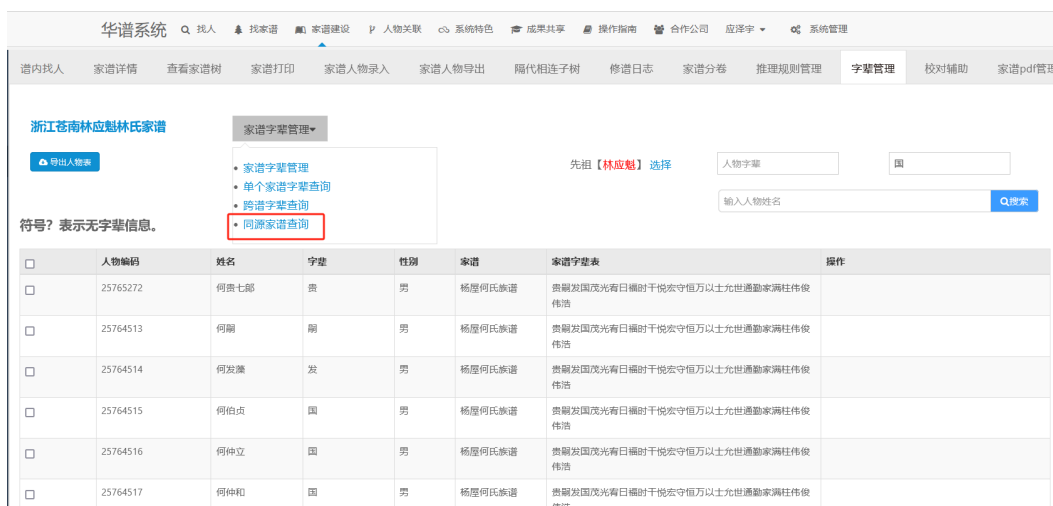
华谱系统 找人 找家谱 家谱建设 人物关联 系统特色 成果共享 操作指南 合作公司 应泽宇 系统管理

谱内找人 家谱详情 查看家谱树 家谱打印 家谱人物录入 家谱人物导出 隔代相连子树 修谱日志 家谱分卷 推理规则管理 字辈管理 校对辅助 家谱pdf管理

浙江苍南林应魁林氏家谱

家谱字辈管理

导出人物表

• 家谱字辈管理
• 单个家谱字辈查询
• 跨谱字辈查询
• 同源家谱查询

先祖【林应魁】 选择

人物字辈

国

输入人物姓名

搜索

符号？表示无字辈信息。

| | 人物编码 | 姓名 | 字辈 | 性别 | 家谱 | 家谱字辈表 | 操作 |
|---|---|---|---|---|---|---|---|
| ☐ | 25765272 | 何贵七郎 | 贵 | 男 | 杨屋何氏族谱 | 贵嗣发国茂光青日福时干悦宏守恒万以士允世通勤家满柱伟俊伟浩 | |
| ☐ | 25764513 | 何嗣 | 嗣 | 男 | 杨屋何氏族谱 | 贵嗣发国茂光青日福时干悦宏守恒万以士允世通勤家满柱伟俊伟浩 | |
| ☐ | 25764514 | 何发羡 | 发 | 男 | 杨屋何氏族谱 | 贵嗣发国茂光青日福时干悦宏守恒万以士允世通勤家满柱伟俊伟浩 | |
| ☐ | 25764515 | 何伯贞 | 国 | 男 | 杨屋何氏族谱 | 贵嗣发国茂光青日福时干悦宏守恒万以士允世通勤家满柱伟俊伟浩 | |
| ☐ | 25764516 | 何仲立 | 国 | 男 | 杨屋何氏族谱 | 贵嗣发国茂光青日福时干悦宏守恒万以士允世通勤家满柱伟俊伟浩 | |
| ☐ | 25764517 | 何仲和 | 国 | 男 | 杨屋何氏族谱 | 贵嗣发国茂光青日福时干悦宏守恒万以士允世通勤家满柱伟俊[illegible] | |